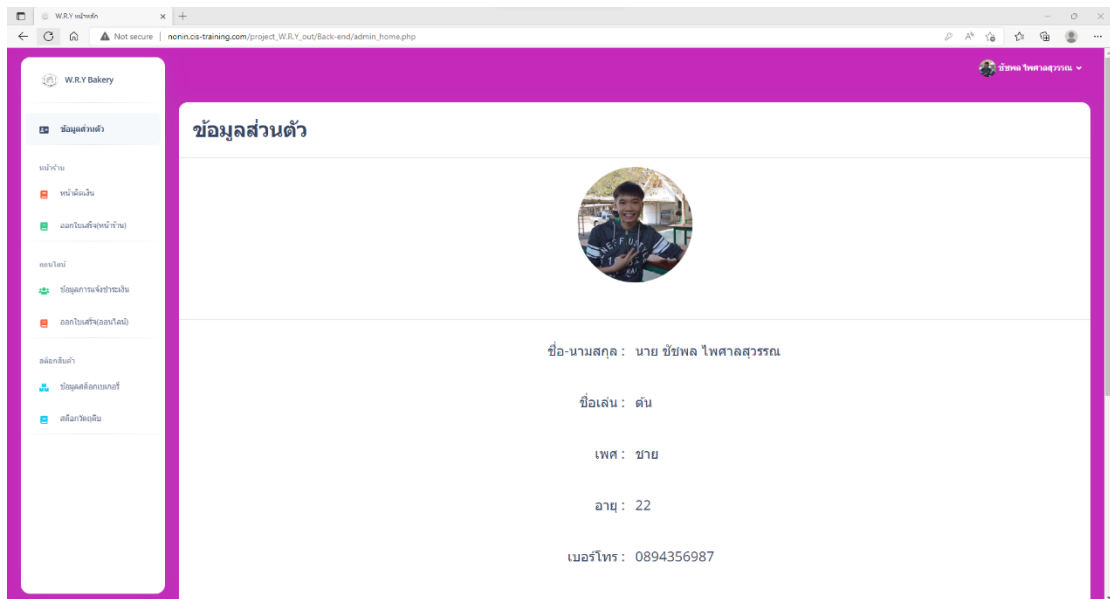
W.R.Y หน้าหลัก

Not secure | nonin.cis-training.com/project_W.R.Y_out/Back-end/admin_home.php

W.R.Y Bakery

ชัชพล ไพศาลสุวรรณ

ข้อมูลส่วนตัว

หน้าร้าน

หน้าพิมพ์บิล

ออกใบเสร็จ(หน้าร้าน)

ออนไลน์

ข้อมูลการแจ้งชำระเงิน

ออกใบเสร็จ(ออนไลน์)

สต็อกสินค้า

ข้อมูลสต็อกเบเกอรี่

สต็อกวัตถุดิบ

ข้อมูลส่วนตัว

ชื่อ-นามสกุล : นาย ชัชพล ไพศาลสุวรรณ

ชื่อเล่น : ต้น

เพศ : ชาย

อายุ : 22

เบอร์โทร : 0894356987